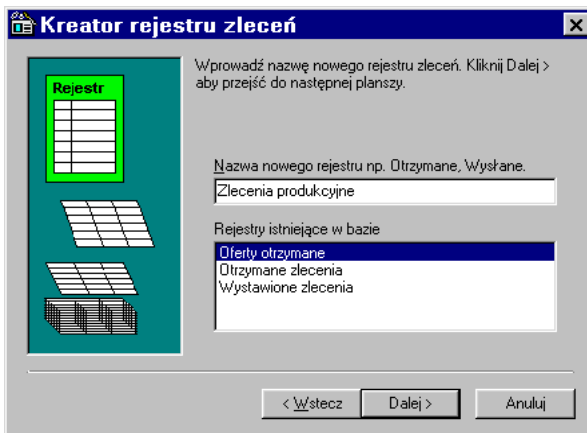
Kreator rejestru zleceń

Rejestr

Wprowadź nazwę nowego rejestru zleceń. Kliknij Dalej > aby przejść do następnej planszy.

Nazwa nowego rejestru np. Otrzymane, Wysłane.

Zlecenia produkcyjne

Rejestry istniejące w bazie

Oferty otrzymane
Otrzymane zlecenia
Wystawione zlecenia

< Wstecz | Dalej > | Anuluj